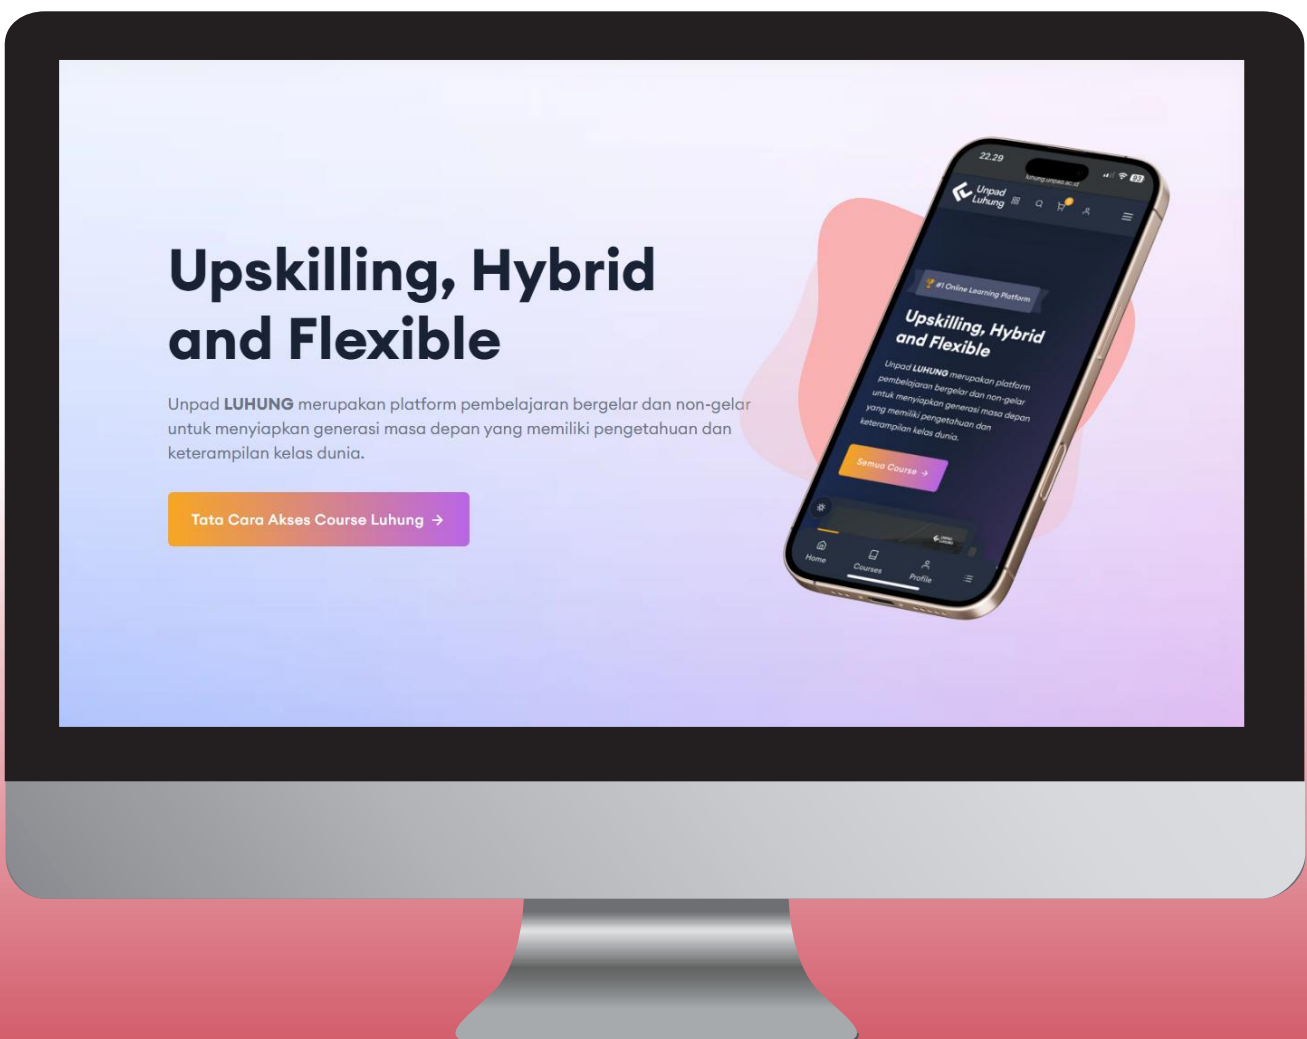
Upskilling, Hybrid and Flexible

Unpad **LUHUNG** merupakan platform pembelajaran bergelar dan non-gelar untuk menyiapkan generasi masa depan yang memiliki pengetahuan dan keterampilan kelas dunia.

Tata Cara Akses Course Luhung →

22.29

luhung.unpad.ac.id

Unpad Luhung

#1 Online Learning Platform

Upskilling, Hybrid and Flexible

Unpad LUHUNG merupakan platform pembelajaran bergelar dan non-gelar untuk menyiapkan generasi masa depan yang memiliki pengetahuan dan keterampilan kelas dunia.

Semua Course →

Home

Courses

Profile